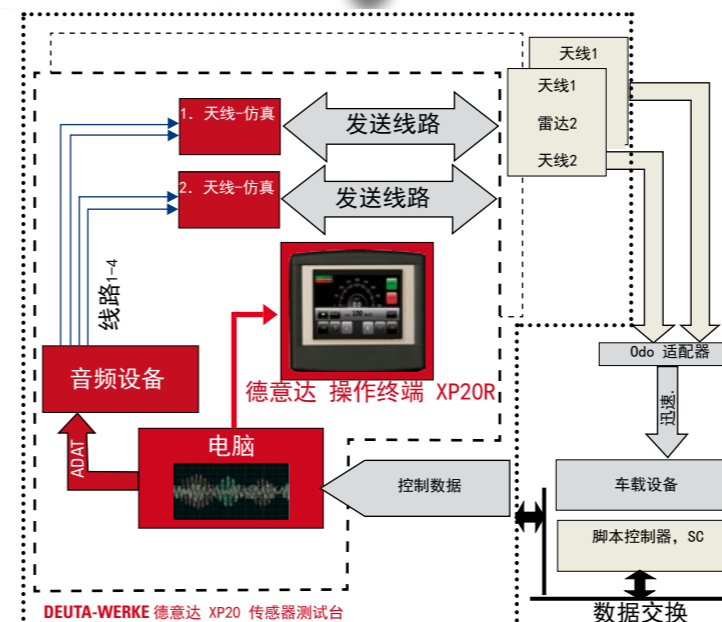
天线1
天线1
雷达2
天线2
1. 天线-仿真
发送线路
2. 天线-仿真
发送线路
线路1-4
音频设备
德意达 操作终端 XP20R
Odo 适配器
迅速.
ADAT
电脑
控制数据
车载设备
脚本控制器, SC
数据交换
DEUTA-WERKE 德意达 XP20 传感器测试台